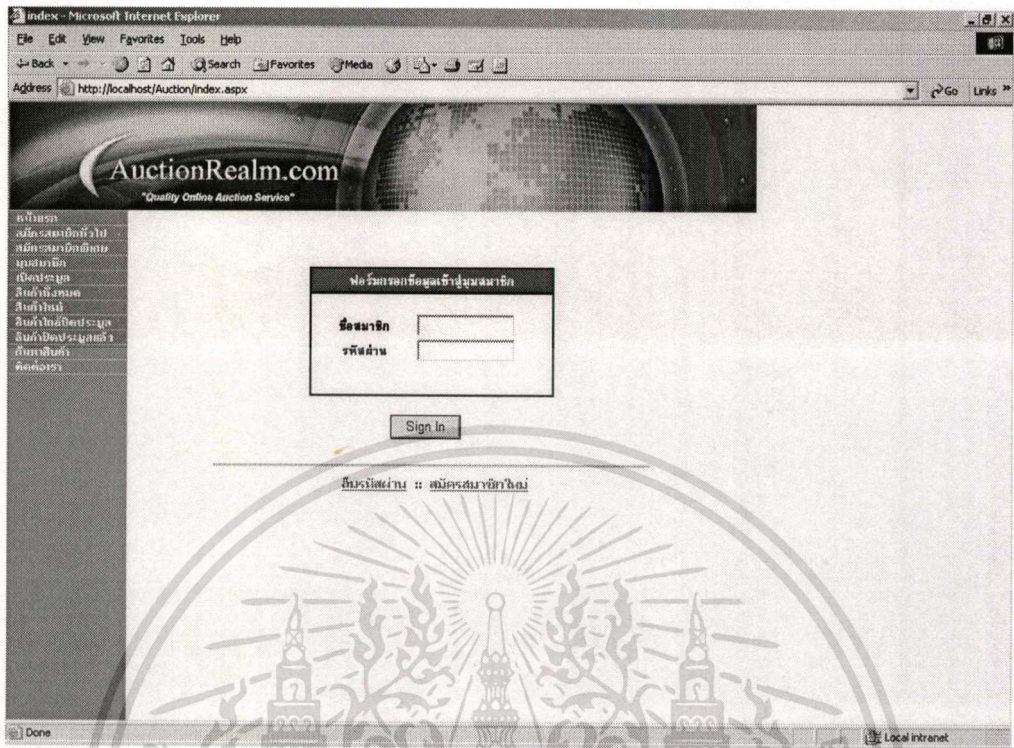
index - Microsoft Internet Explorer

File Edit View Favorites Tools Help

Back Search Favorites Media

Address http://localhost/Auction/index.aspx

Go Links

AuctionRealm.com

"Quality Online Auction Service"

หน้าแรก
สมัครสมาชิกทั่วไป
สมัครสมาชิกพิเศษ
บุคคลสมาชิก
เปิดประมูล
สินค้าทั้งหมด
สินค้าใหม่
สินค้าใกล้ปิดประมูล
สินค้าปิดประมูลแล้ว
ค้นหาสินค้า
ติดต่อเรา

ฟอร์มกรอกข้อมูลเข้าสู่ระบบสมาชิก

ชื่อสมาชิก

รหัสผ่าน

Sign In

ลืมรหัสผ่าน :: สมัครสมาชิกใหม่

Done

Local intranet